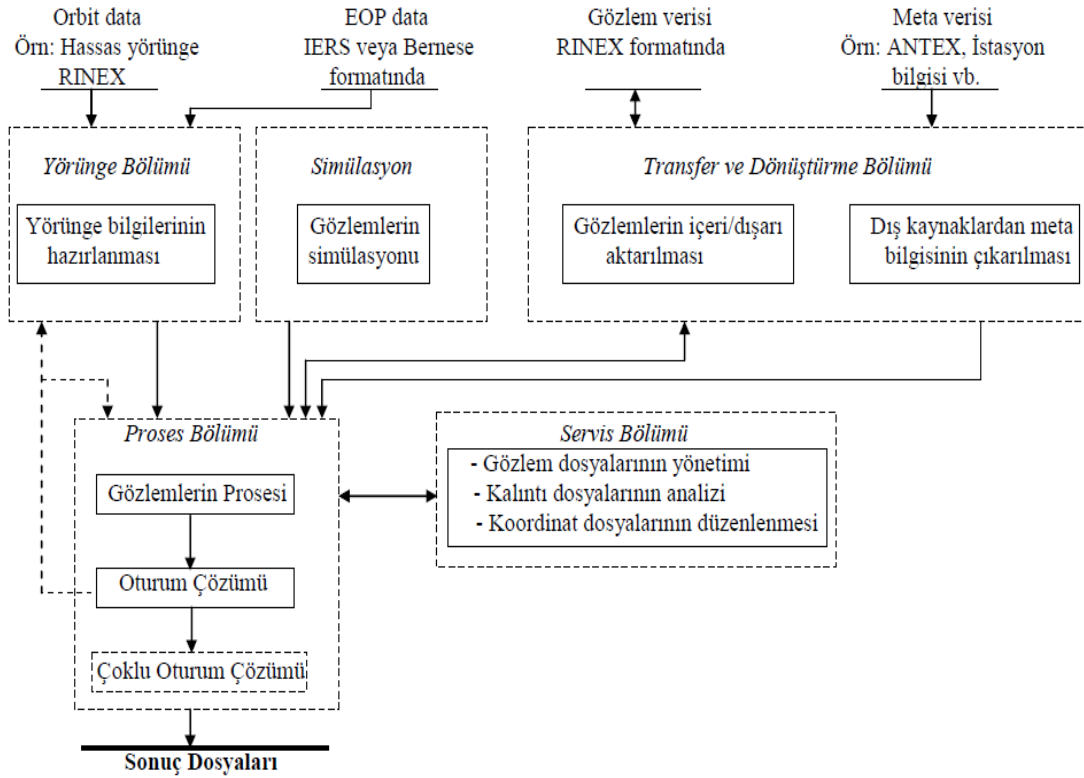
Orbit data
Örn: Hassas yörünge
RINEX

EOP data
IERS veya Bernese
formatında

Gözlem verisi
RINEX formatında

Meta verisi
Örn: ANTEX, İstasyon
bilgisi vb.

Yörünge Bölümü

Yörünge bilgilerinin hazırlanması

Simülasyon

Gözlemlerin simülasyonu

Transfer ve Dönüştürme Bölümü

Gözlemlerin içeri/dışarı aktarılması

Dış kaynaklardan meta bilgisinin çıkarılması

Proses Bölümü

Gözlemlerin Prosesi

Oturum Çözümü

Çoklu Oturum Çözümü

Servis Bölümü

- Gözlem dosyalarının yönetimi
- Kalıntı dosyalarının analizi
- Koordinat dosyalarının düzenlenmesi

Sonuç Dosyaları